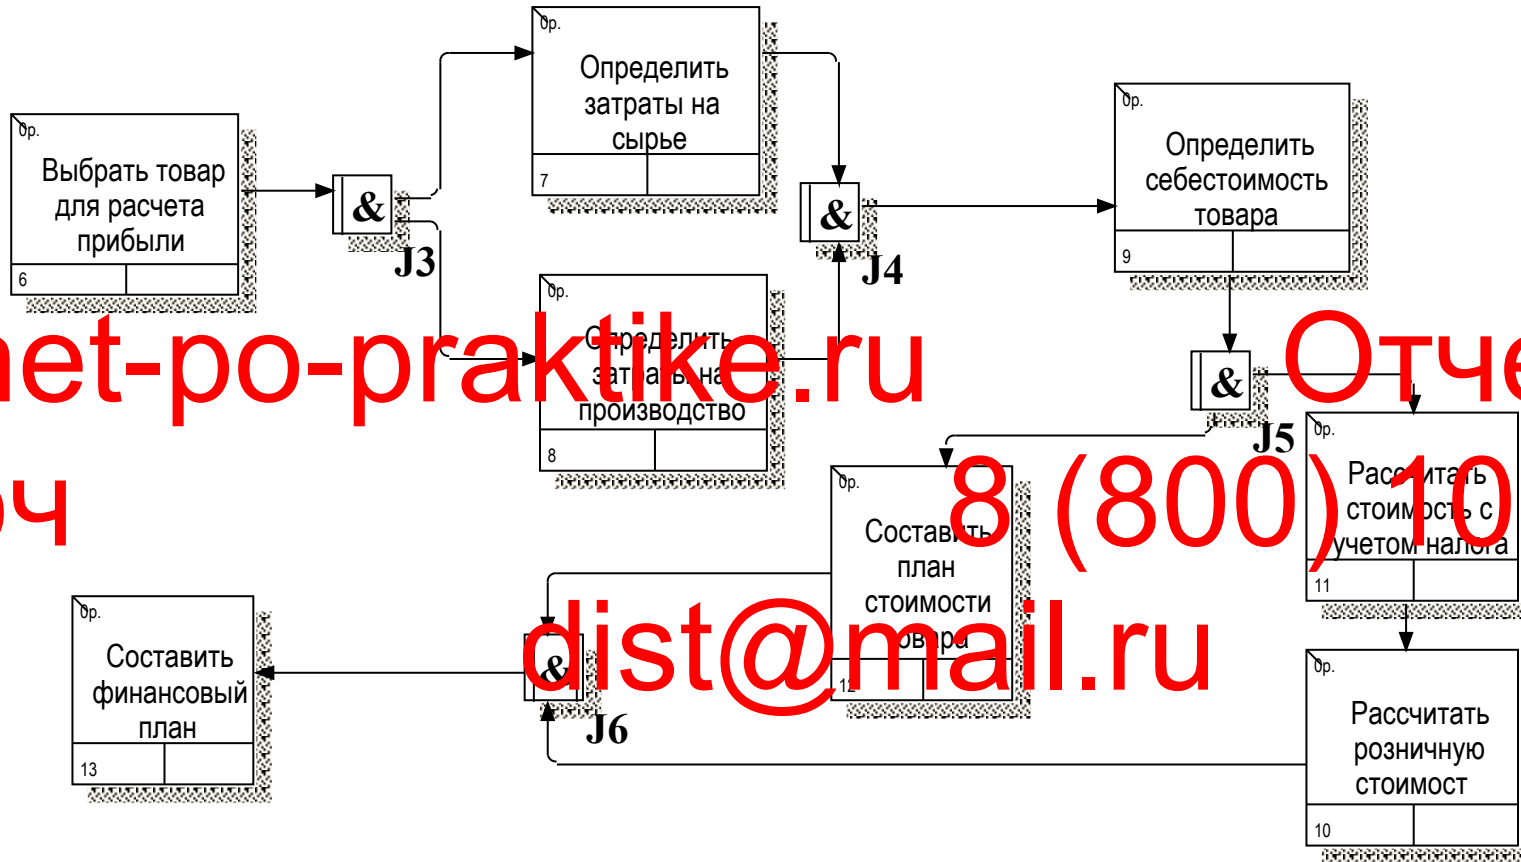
0p.
Выбрать товар для расчета прибыли
6

&
J3

0p.
Определить затраты на сырье
7

0p.
Определить затраты на производство
8

&
J4

0p.
Определить себестоимость товара
9

&
J5

0p.
Рассчитать стоимость с учетом налога
11

0p.
Составить план стоимости товара
12

0p.
Рассчитать розничную стоимост
10

&
J6

0p.
Составить финансовый план
13

net-po-praktike.ru Отче
оч
8 (800) 10
dist@mail.ru